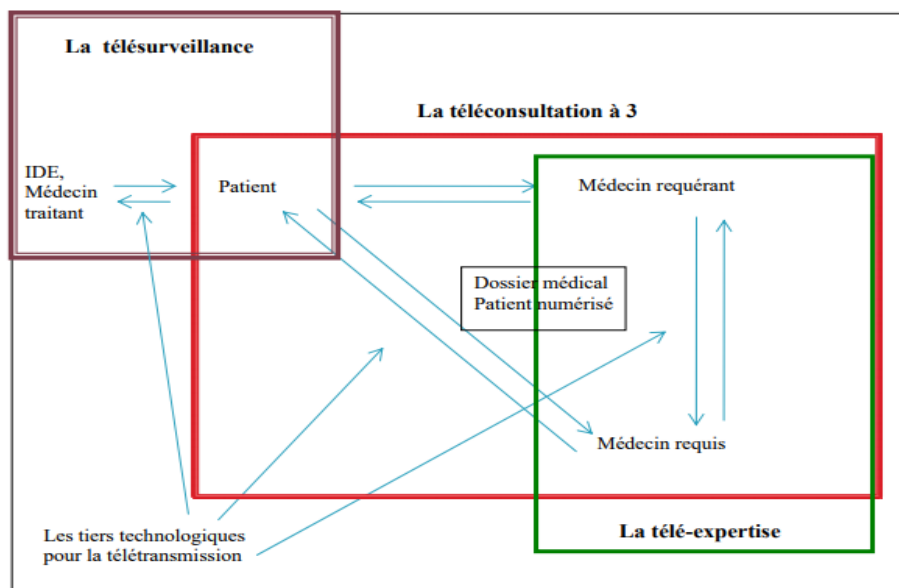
La télésurveillance

La téléconsultation à 3

IDE, Médecin traitant

Patient

Médecin requérant

Dossier médical Patient numérisé

Médecin requis

Les tiers technologiques pour la télétransmission

La télé-expertise